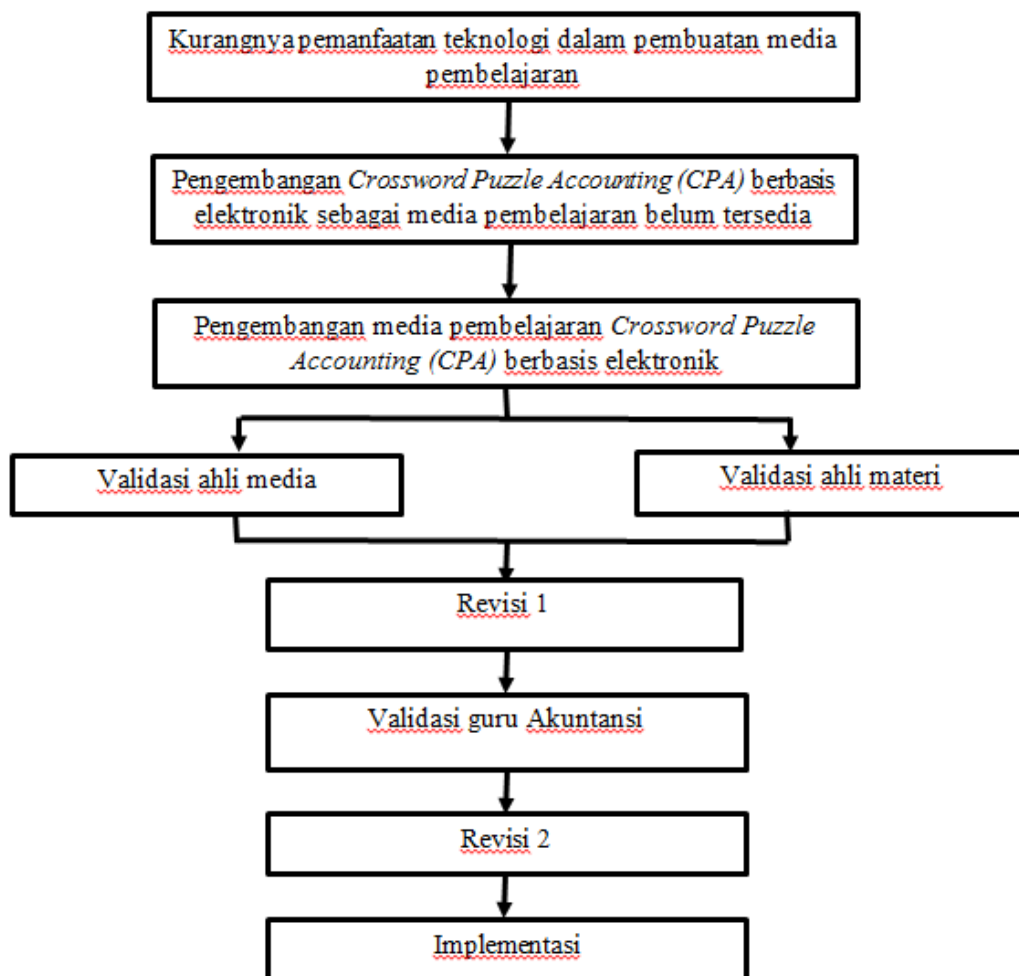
Kurangnya pemanfaatan teknologi dalam pembuatan media pembelajaran

Pengembangan *Crossword Puzzle Accounting (CPA)* berbasis elektronik sebagai media pembelajaran belum tersedia

Pengembangan media pembelajaran *Crossword Puzzle Accounting (CPA)* berbasis elektronik

Validasi ahli media

Validasi ahli materi

Revisi 1

Validasi guru Akuntansi

Revisi 2

Implementasi